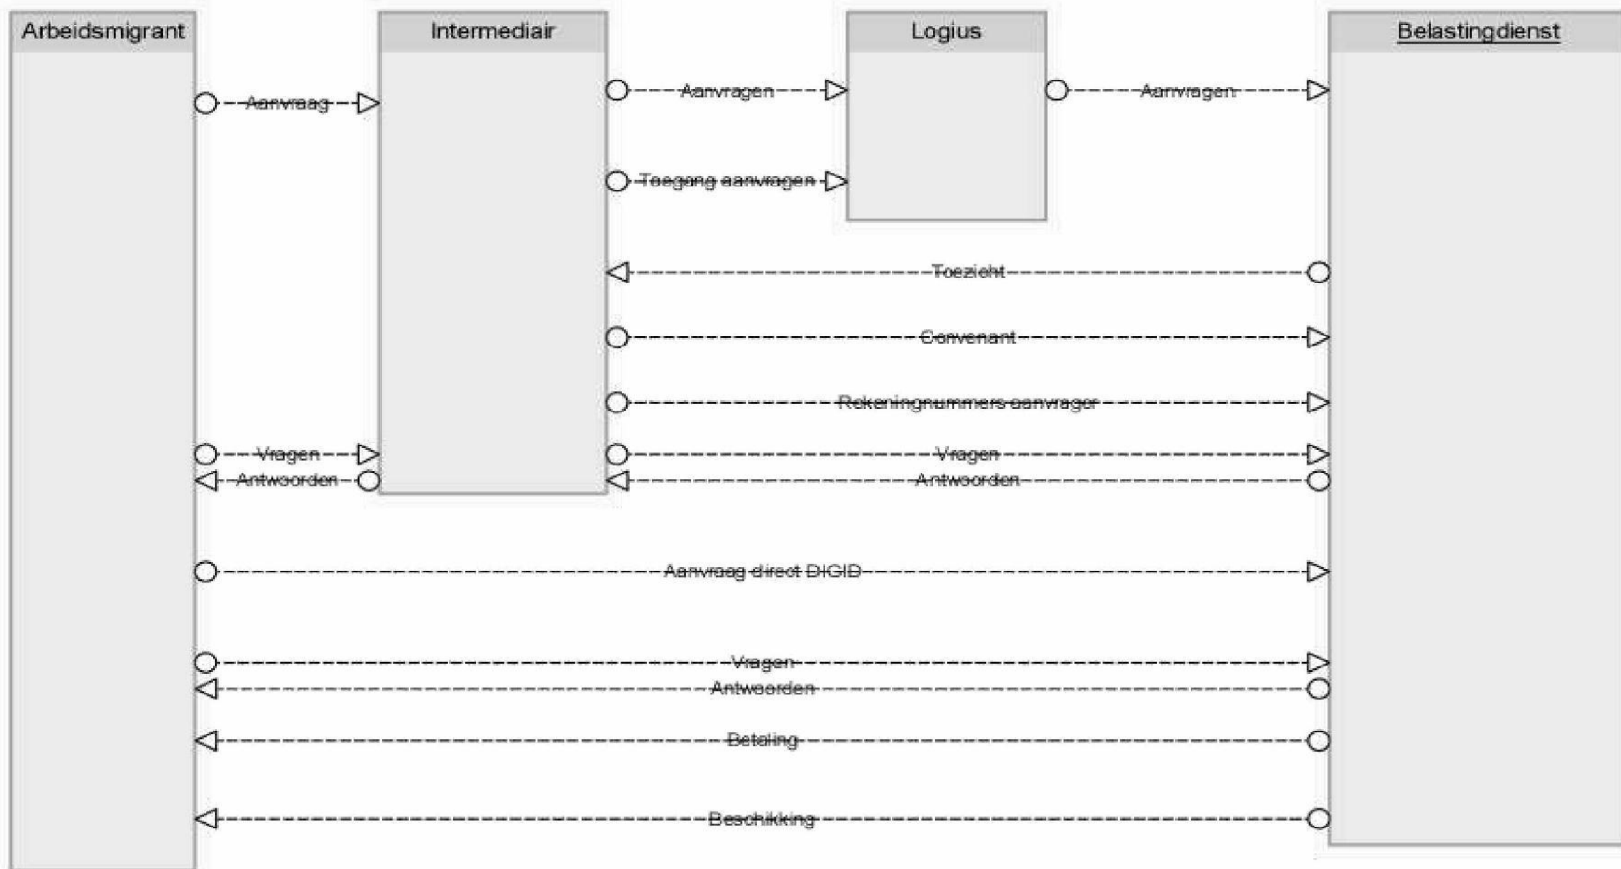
Arbeidsmigrant

Intermediair

Logius

Belastingdienst

Aanvraag

Aanvragen

Aanvragen

Toegang aanvragen

Toezicht

Convenant

Rekeningnummers aanvrager

Vragen

Antwoorden

Vragen

Antwoorden

Aanvraag direct DIGID

Vragen

Antwoorden

Betaling

Beschikking